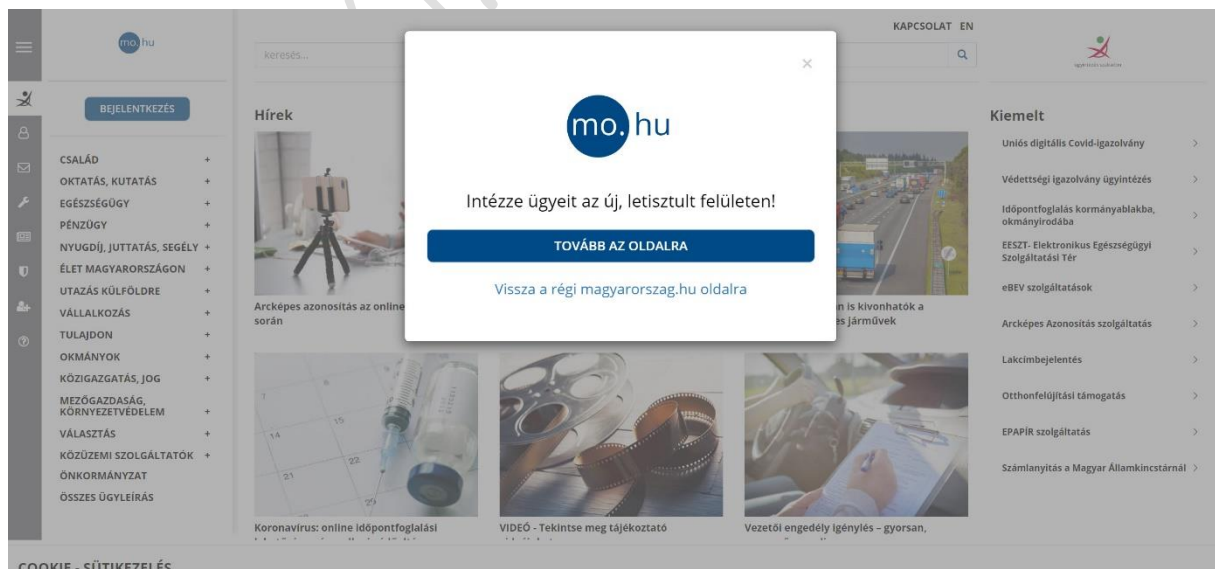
mo.hu

keresés...

KAPCSOLAT EN

BEJELENTKEZÉS

CSALÁD +
OKTATÁS, KUTATÁS +
EGÉSZSÉGÜGY +
PÉNZÜGY +
NYUGDÍJ, JUTTATÁS, SEGÉLY +
ÉLET MAGYARORSZÁGON +
UTAZÁS KÜLFÖLDRE +
VÁLLALKOZÁS +
TULAJDON +
OKMÁNYOK +
KÖZIGAZGATÁS, JOG +
MEZŐGAZDASÁG, KÖRNYEZETVÉDELEM +
VÁLASZTÁS +
KÖZÜZEMI SZOLGÁLTATÓK +
ÖNKORMÁNYZAT
ÖSSZES ÜGYLEÍRÁS

Hírek

Arcképes azonosítás az online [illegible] során

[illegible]n is kivonhatók a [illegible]es járművek

Koronavírus: online időpontfoglalási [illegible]

VIDEÓ - Tekintse meg tájékoztató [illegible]

Vezetői engedély igénylés – gyorsan, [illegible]

×

mo.hu

Intézze ügyeit az új, letisztult felületen!

TOVÁBB AZ OLDALRA

Vissza a régi magyarorszag.hu oldalra

Kiemelt

Uniós digitális Covid-igazolvány
Védettségi igazolvány ügyintézés
Időpontfoglalás kormányablakba, okmányirodába
EESZT- Elektronikus Egészségügyi Szolgáltatási Tér
eBEV szolgáltatások
Arcképes Azonosítás szolgáltatás
Lakcímbejelentés
Otthonfelújítási támogatás
EPAPÍR szolgáltatás
Számlanyitás a Magyar Államkincstárnál

COOKIE - SÜTIKEZELÉS